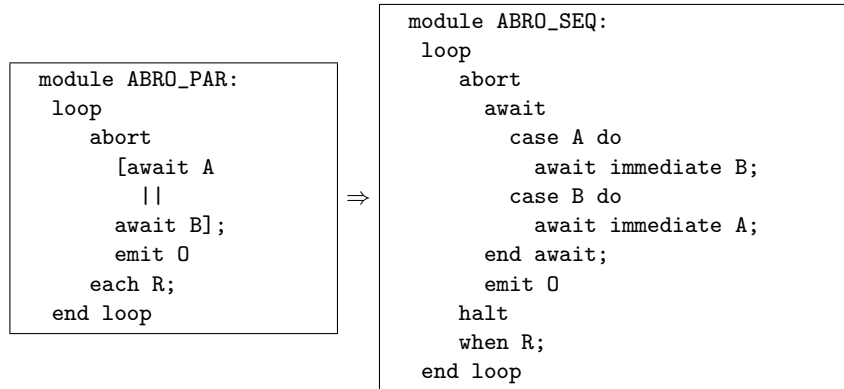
module ABRO_PAR:
loop
abort
[await A
||
await B];
emit O
each R;
end loop

$\Rightarrow$

module ABRO_SEQ:
loop
abort
await
case A do
await immediate B;
case B do
await immediate A;
end await;
emit O
halt
when R;
end loop